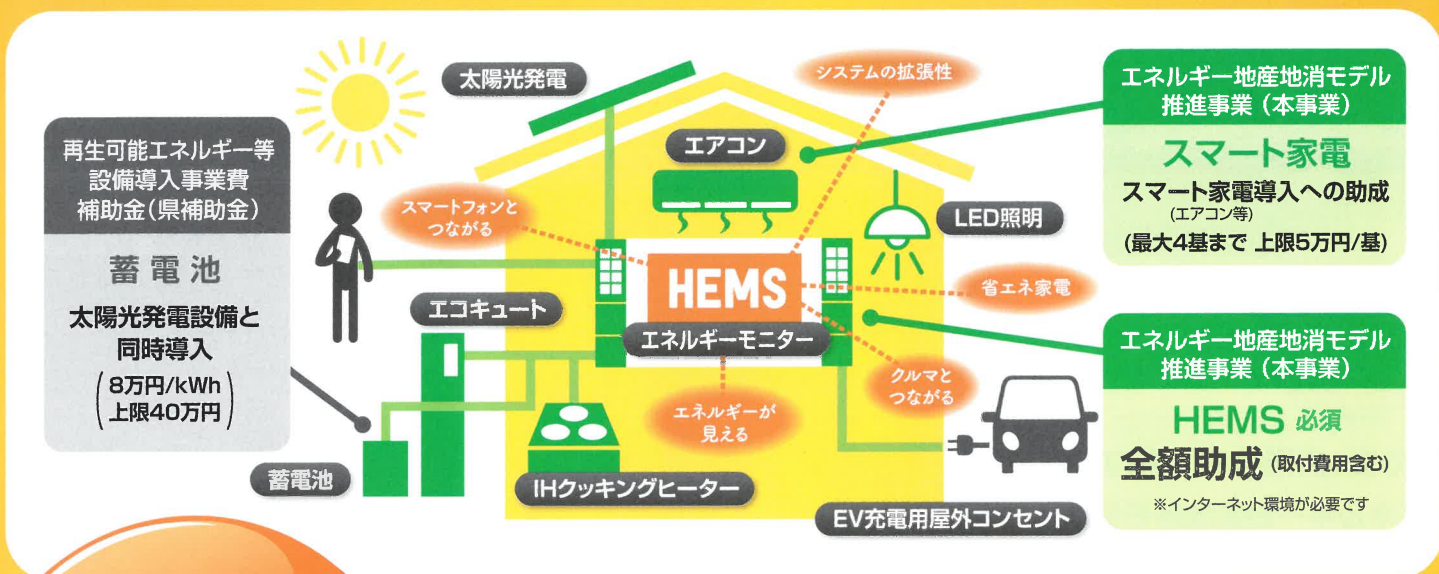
再生可能エネルギー等設備導入事業費補助金（県補助金）

蓄電池

太陽光発電設備と同時導入

8万円/kWh
上限40万円

太陽光発電

システムの拡張性

エアコン

スマートフォンとつながる

LED照明

HEMS

省エネ家電

エコキュート

エネルギーモニター

クルマとつながる

エネルギーが見える

IHクッキングヒーター

蓄電池

EV充電用屋外コンセント

エネルギー地産地消モデル推進事業（本事業）

スマート家電

スマート家電導入への助成
（エアコン等）
（最大4基まで 上限5万円/基）

エネルギー地産地消モデル推進事業（本事業）

HEMS 必須
全額助成（取付費用含む）
※インターネット環境が必要です